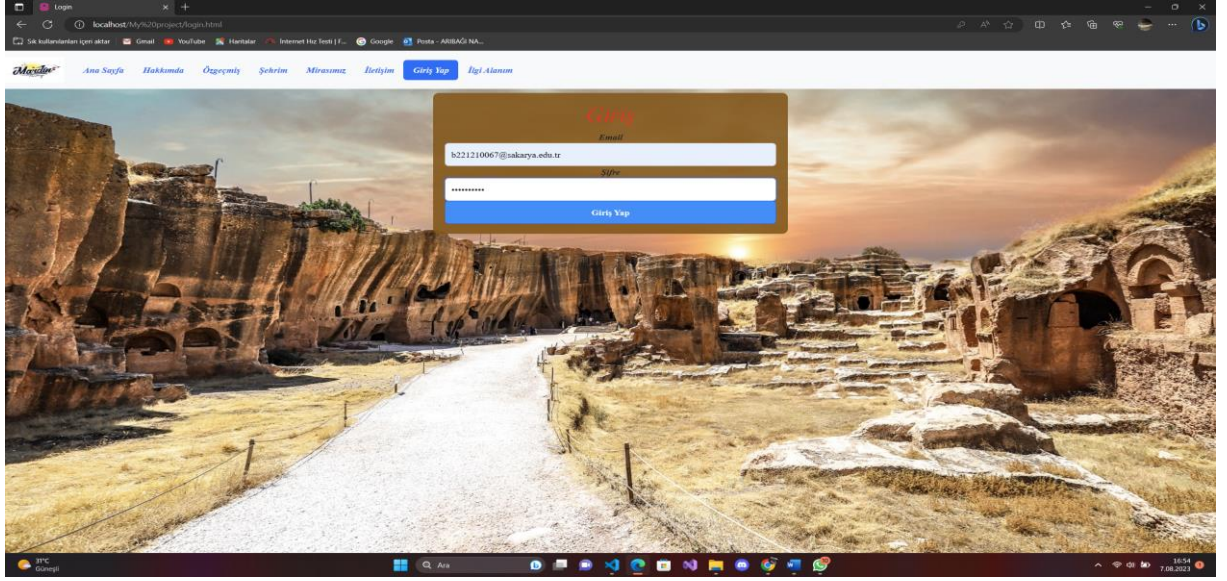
Login

localhost/My%20project/login.html

Sık kullanılanları içeri aktar | Gmail | YouTube | Haritalar | İnternet Hız Testi | F... | Google | Posta - ARIBAĞI NA...

Mardin

Ana Sayfa | Hakkımda | Özgeçmiş | Şehrim | Mirasımız | İletişim | Giriş Yap | İlgi Alanım

Giriş

Email

b221210067@sakarya.edu.tr

Şifre

••••••••••

Giriş Yap

31°C
Güneşli

Ara

16:54
7.08.2023